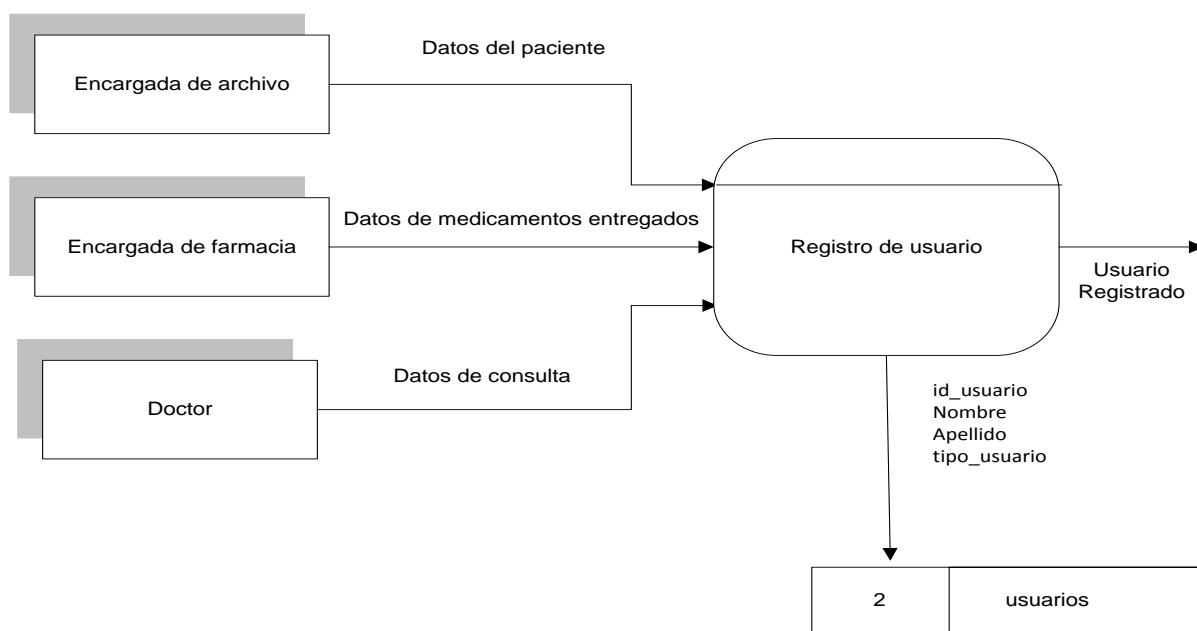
Encargada de archivo

Datos del paciente

Encargada de farmacia

Datos de medicamentos entregados

Registro de usuario

Usuario Registrado

Doctor

Datos de consulta

id_usuario
Nombre
Apellido
tipo_usuario

| 2 | usuarios |